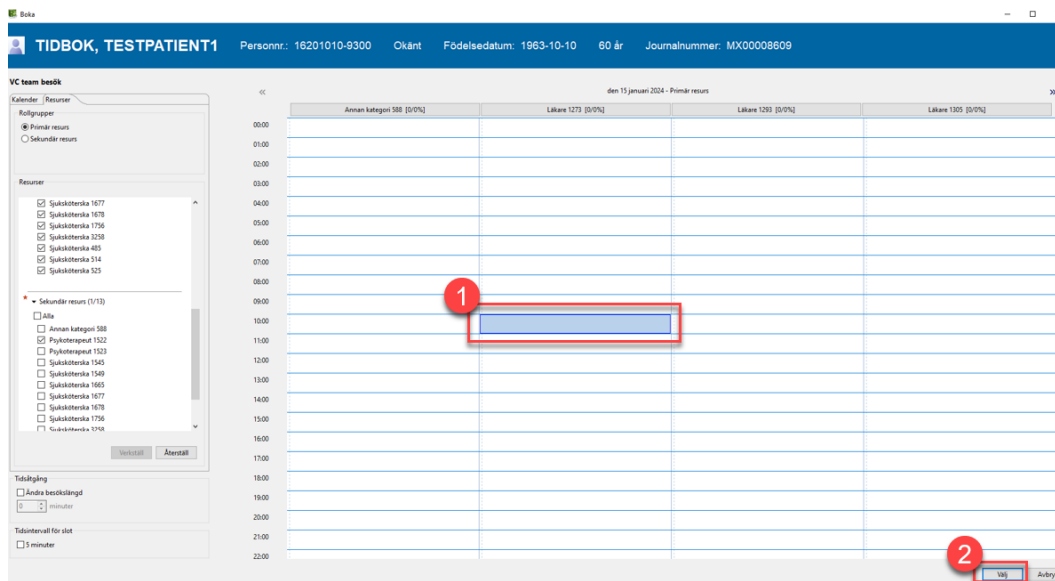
Boka

TIDBOK, TESTPATIENT1 Personnr.: 16201010-9300 Okänt Födelsedatum: 1963-10-10 60 år Journalnummer: MX00008609

VC team besök

Kalender Resurser

Rollgrupper
Primär resurs
Sekundär resurs

Resurser
Sjuksköterska 1677
Sjuksköterska 1678
Sjuksköterska 1756
Sjuksköterska 3258
Sjuksköterska 485
Sjuksköterska 514
Sjuksköterska 525

* Sekundär resurs (1/13)
Alla
Annan kategori 588
Psykoterapeut 1522
Psykoterapeut 1523
Sjuksköterska 1545
Sjuksköterska 1549
Sjuksköterska 1665
Sjuksköterska 1677
Sjuksköterska 1678
Sjuksköterska 1756
Sjuksköterska 3258

Verkställ Återställ

Tidsåtgång
Ändra besökslängd
0 minuter

Tidsintervall för slot
5 minuter

«
den 15 januari 2024 - Primär resurs
»

| | Annan kategori 588 [0/0%] | Läkare 1273 [0/0%] | Läkare 1293 [0/0%] | Läkare 1305 [0/0%] |
|---|---|---|---|---|
| 00:00 | | | | |
| 01:00 | | | | |
| 02:00 | | | | |
| 03:00 | | | | |
| 04:00 | | | | |
| 05:00 | | | | |
| 06:00 | | | | |
| 07:00 | | | | |
| 08:00 | | | | |
| 09:00 | | | | |
| 10:00 | | | | |
| 11:00 | | | | |
| 12:00 | | | | |
| 13:00 | | | | |
| 14:00 | | | | |
| 15:00 | | | | |
| 16:00 | | | | |
| 17:00 | | | | |
| 18:00 | | | | |
| 19:00 | | | | |
| 20:00 | | | | |
| 21:00 | | | | |
| 22:00 | | | | |

1

2
Välj Avbry